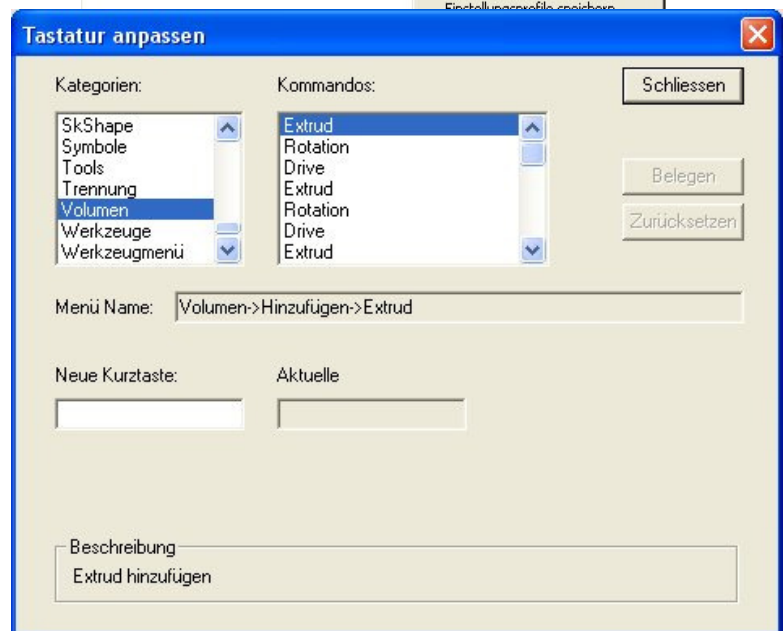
Einstellungsprofile speichern

Tastatur anpassen

Kategorien:

SkShape
Symbole
Tools
Trennung
Volumen
Werkzeuge
Werkzeugmenü

Kommandos:

Extrud
Rotation
Drive
Extrud
Rotation
Drive
Extrud

Schliessen

Belegen

Zurücksetzen

Menü Name: Volumen->Hinzufügen->Extrud

Neue Kurztaste:

Aktuelle

Beschreibung
Extrud hinzufügen